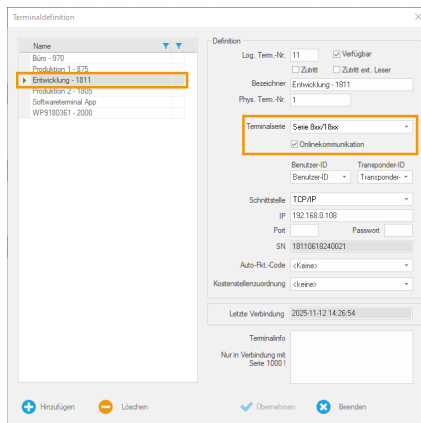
Terminaldefinition

Name
Büro - 970
Produktion 1 - 875
Entwicklung - 1811
Produktion 2 - 1805
Softwareterminal App
WP9180361 - 2000

Definition
Log. Term.-Nr. 11 ☑ Verfügbar
☐ Zutritt ☐ Zutritt ext. Leser
Bezeichner Entwicklung - 1811
Phys. Term.-Nr. 1

Terminalserie Serie 8xx/18xx
☑ Onlinekommunikation

Benutzer-ID Transponder-ID
Benutzer-ID Transponder-

Schnittstelle TCP/IP
IP 192.168.0.108
Port Passwort
SN 18110618240021

Auto-Fkt.-Code <Keine>

Kostenstellenzuordnung <keine>

Letzte Verbindung 2025-11-12 14:26:54

Terminalinfo

Nur in Verbindung mit Serie 1000 !

Hinzufügen Löschen Übernehmen Beenden